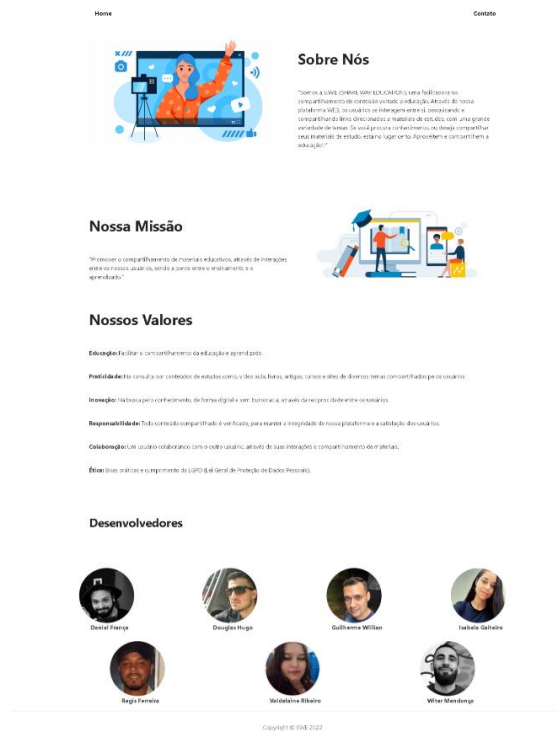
Home

Contato

Sobre Nós

"Somos a SWE (SHARE WAY EDUCATION), uma facilitadora no compartilhamento de conteúdo voltado a educação. Através da nossa plataforma WEB, os usuários se interagem entre si, pesquisando e compartilhando links direcionados a materiais de estudos, com uma grande variedade de temas. Se você procura conhecimento, ou deseja compartilhar seus materiais de estudo, esta no lugar certo. Aproveite e compartilhe a educação!"

Nossa Missão

"Promover o compartilhamento de materiais educativos, através de interações entre os nossos usuários, sendo a ponte entre o ensinamento e o aprendizado."

Nossos Valores

Educação: Facilitar o compartilhamento da educação e aprendizado.

Praticidade: Na consulta por conteúdos de estudos como, vídeo aula, livros, artigos, cursos e sites de diversos temas compartilhados pelos usuários.

Inovação: Na busca pelo conhecimento, de forma digital e sem burocracia, através da reciprocidade entre os usuários.

Responsabilidade: Todo conteúdo compartilhado é verificado, para manter a integridade de nossa plataforma e a satisfação dos usuários.

Colaboração: Um usuário colaborando com o outro usuário, através de suas interações e compartilhamento de materiais.

Ética: Boas práticas e cumprimento da LGPD (Lei Geral de Proteção de Dados Pessoais).

Desenvolvedores

Daniel França

Douglas Hugo

Guilherme Willian

Isabela Galvão

Regis Ferreira

Valdelaine Ribeiro

Witer Mendonça

Copyright © SWE 2022